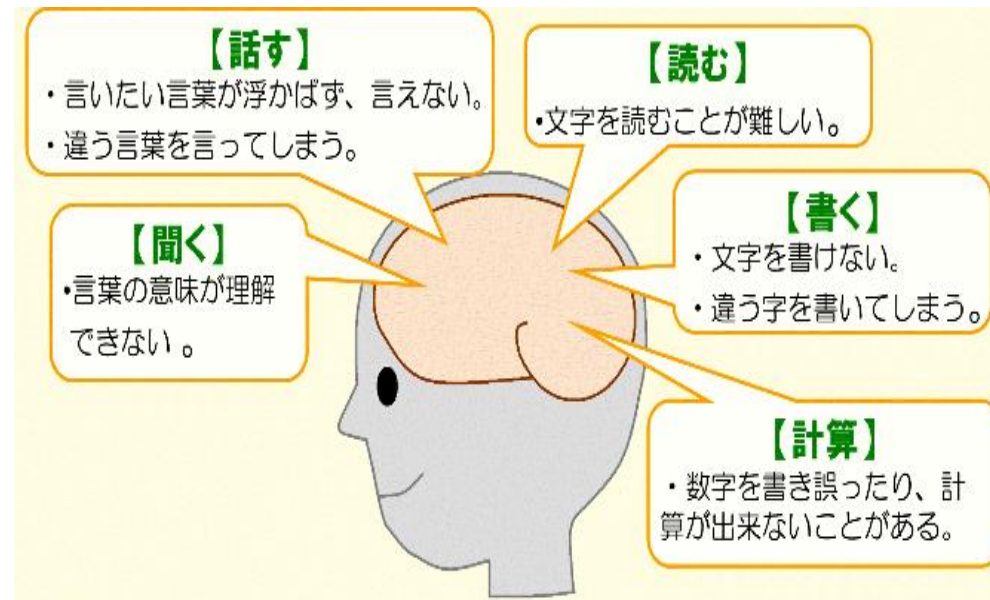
【話す】
・言いたい言葉が浮かばず、言えない。
・違う言葉を言ってしまう。

【読む】
•文字を読むことが難しい。

【聞く】
•言葉の意味が理解できない 。

【書く】
・文字を書けない。
・違う字を書いてしまう。

【計算】
・数字を書き誤ったり、計算が出来ないことがある。